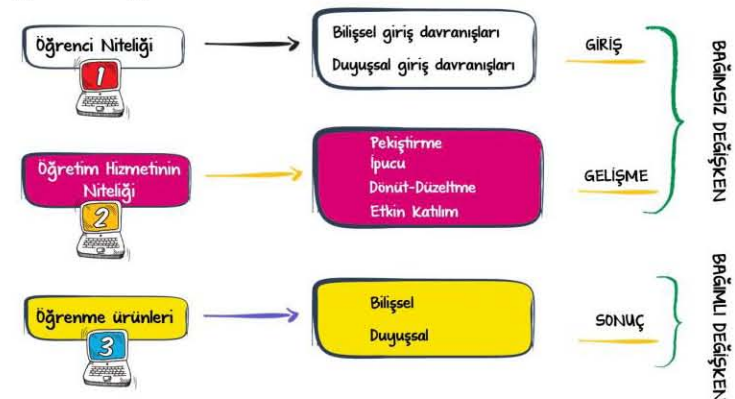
Öğrenci Niteliği

1

Bilişsel giriş davranışları

Duyuşsal giriş davranışları

GİRİŞ

Öğretim Hizmetinin Niteliği

2

Pekiştirme

İpucu

Dönüt-Düzeltme

Etkin Katılım

GELİŞME

BAĞIMSIZ DEĞİŞKEN

Öğrenme ürünleri

3

Bilişsel

Duyuşsal

SONUÇ

BAĞIMLI DEĞİŞKEN